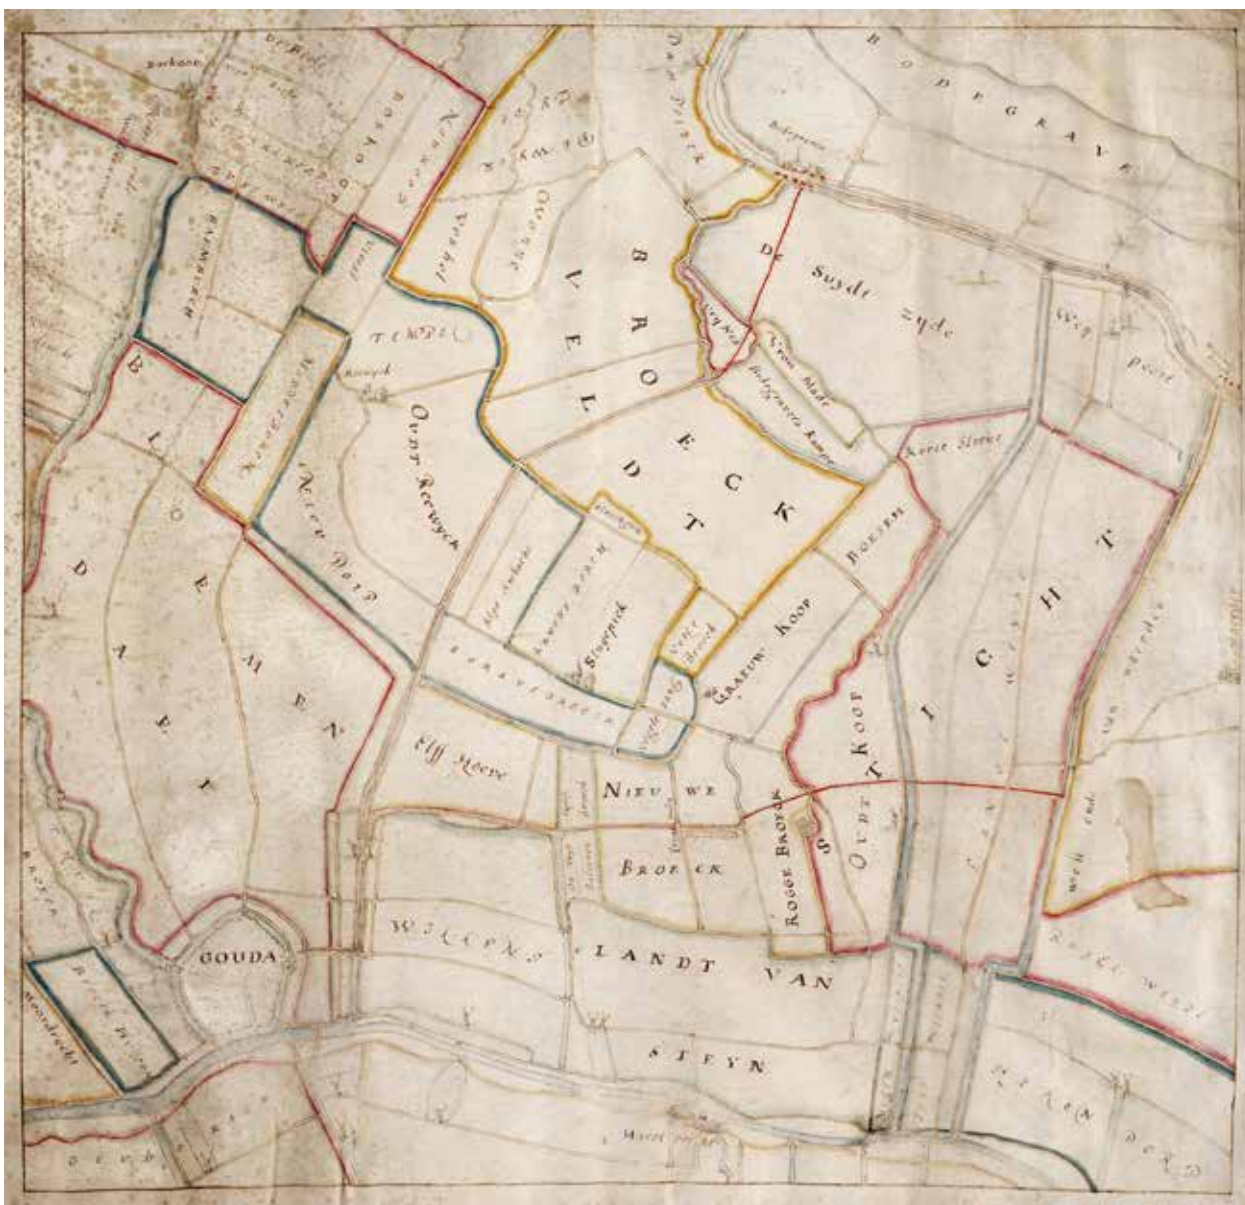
BODEGRAVE

Bodegrave

De Suyde zyde

Weg poort

Dam Dijck

Noordsche Suyde Broeck

Broeck Veldt

Ouwe Weyde

Weypoort

Vrouwe Made

Bodegravense Kamp

Korte Streek

Boesem

Tempel

Reewyck

Oudt Reewyck

Nieu Dorp

Middelburg

Raempoort

Bloemendael

Gouda

Elff Hoeve

Ravensberg

Slagpoel

Graeuw Koop

Groote Broeck

Oudt Koop

Nieuwe Broeck

Rooge Broeck

Ticht

Wilcens Landt van Steyn

Roode Wael

Steyn

Staendorp

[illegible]